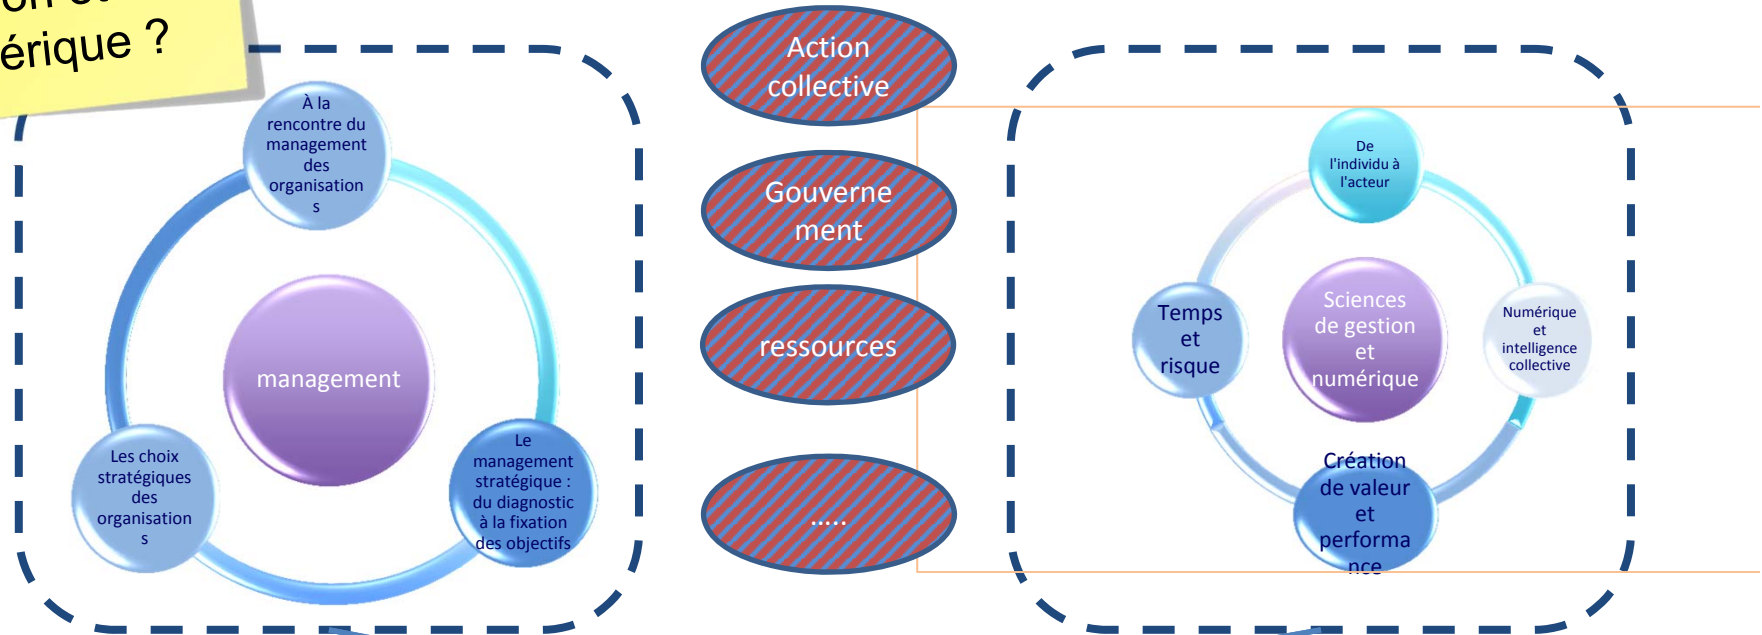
érique ?

À la rencontre du management des organisations

management

Les choix stratégiques des organisations

Le management stratégique : du diagnostic à la fixation des objectifs

Action collective

Gouvernement

ressources

.....

De l'individu à l'acteur

Temps et risque

Sciences de gestion et numérique

Numérique et intelligence collective

Création de valeur et performance